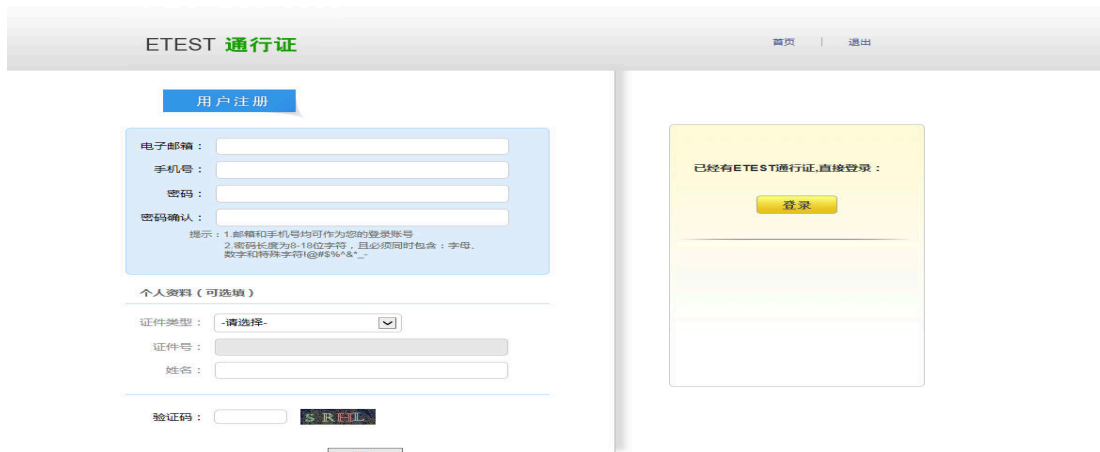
ETEST 通行证

首页 | 退出

用户注册

电子邮箱：

手机号：

密码：

密码确认：

提示：1.邮箱和手机号均可作为您的登录账号
2.密码长度为8-18位字符，且必须同时包含：字母、数字和特殊字符!@#$%^&*_-

个人资料（可选填）

证件类型： -请选择-

证件号：

姓名：

验证码： SRHL

已经有ETEST通行证,直接登录：

登录